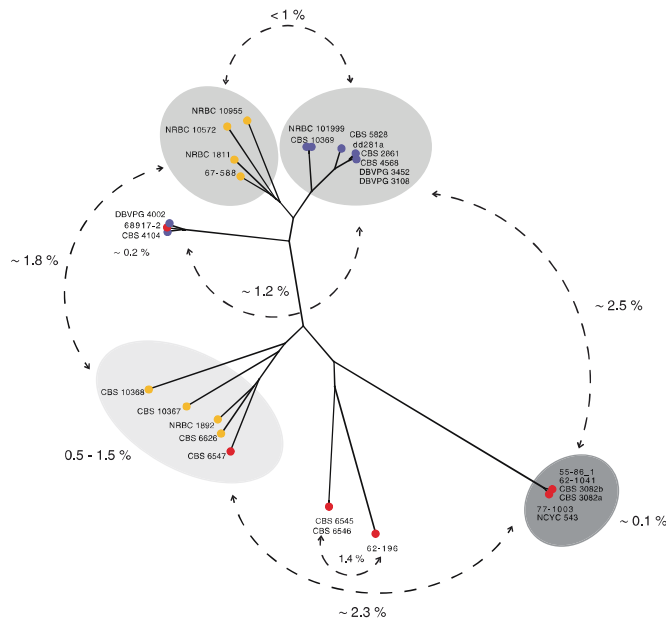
< 1 %

NRBC 10955
NRBC 10572
NRBC 1811
67-588

NRBC 101999
CBS 10369
CBS 5828
dd281a
CBS 2861
CBS 4568
DBVPG 3452
DBVPG 3108

DBVPG 4002
68917-2
CBS 4104
~ 0.2 %

~ 1.8 %

~ 1.2 %

~ 2.5 %

CBS 10368
CBS 10367
NRBC 1892
CBS 6626
CBS 6547

0.5 - 1.5 %

55-86_1
62-1041
CBS 3082b
CBS 3082a
77-1003
NCYC 543

~ 0.1 %

CBS 6545
CBS 6546
62-196
1.4 %

~ 2.3 %